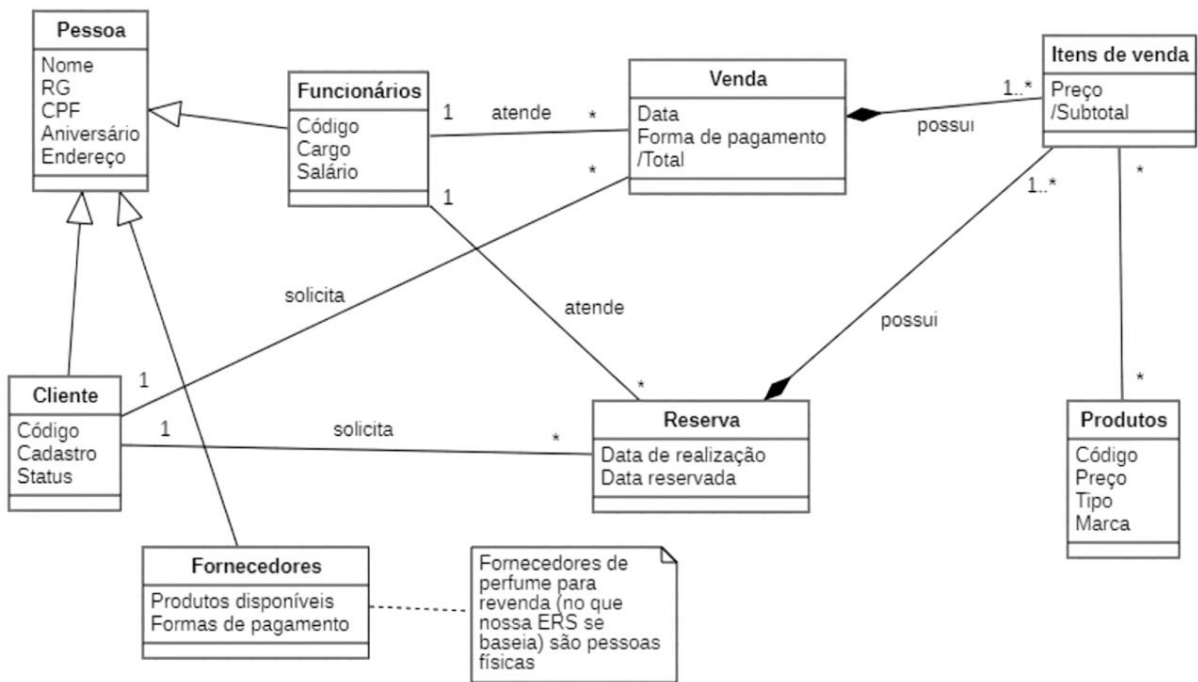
Pessoa
Nome
RG
CPF
Aniversário
Endereço

Funcionários
Código
Cargo
Salário

1
atende
*

Venda
Data
Forma de pagamento
/Total

1..*
possui

Itens de venda
Preço
/Subtotal

*
1
*
1..*

solicita
atende
possui

1
Cliente
Código
Cadastro
Status

1
solicita
*

*
Reserva
Data de realização
Data reservada

*
*
Produtos
Código
Preço
Tipo
Marca

Fornecedores
Produtos disponíveis
Formas de pagamento

Fornecedores de perfume para revenda (no que nossa ERS se baseia) são pessoas físicas